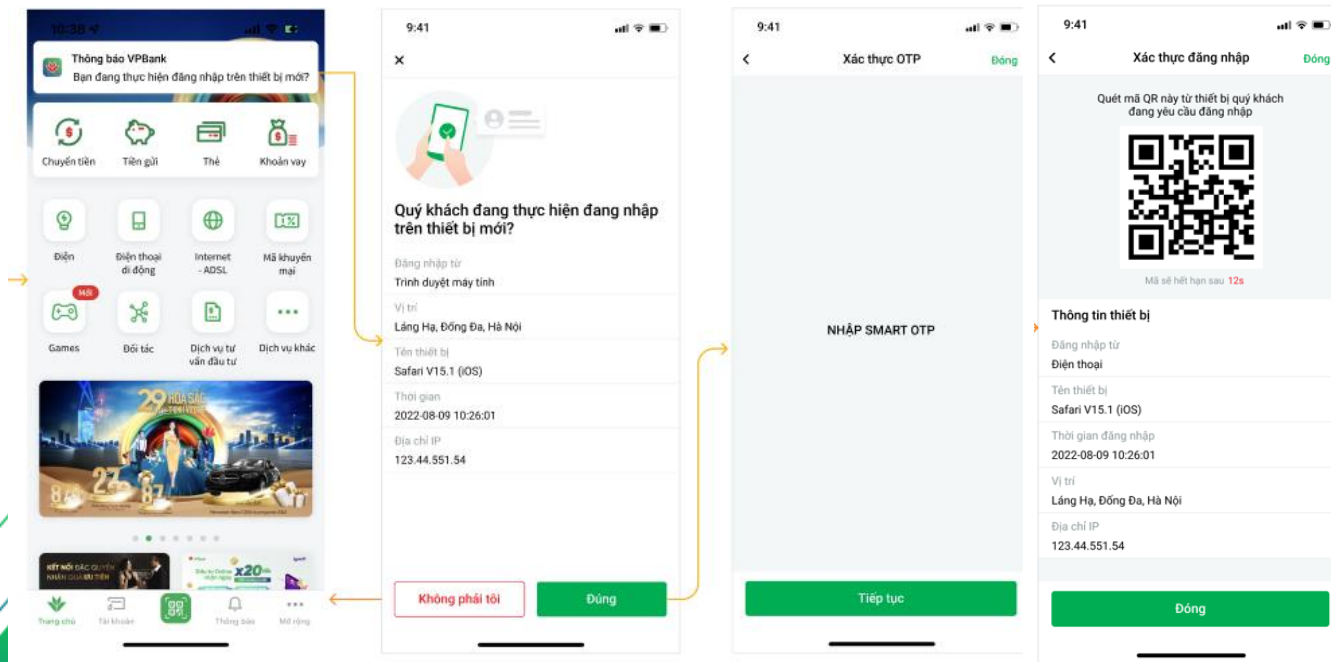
10:38

Thông báo VPBank
Bạn đang thực hiện đăng nhập trên thiết bị mới?

Chuyển tiền
Tiền gửi
Thẻ
Khoản vay

Điện
Điện thoại di động
Internet - ADSL
Mã khuyến mại

Mới
Games
Đối tác
Dịch vụ tư vấn đầu tư
Dịch vụ khác

29

Trang chủ
Tài khoản
Thông báo
Mở rộng

9:41

×

Quý khách đang thực hiện đang nhập trên thiết bị mới?

Đăng nhập từ
Trình duyệt máy tính

Vị trí
Láng Hạ, Đống Đa, Hà Nội

Tên thiết bị
Safari V15.1 (iOS)

Thời gian
2022-08-09 10:26:01

Địa chỉ IP
123.44.551.54

Không phải tôi
Đúng

9:41

Xác thực OTP
Đóng

NHẬP SMART OTP

Tiếp tục

9:41

Xác thực đăng nhập
Đóng

Quét mã QR này từ thiết bị quý khách đang yêu cầu đăng nhập

Mã sẽ hết hạn sau 12s

Thông tin thiết bị

Đăng nhập từ
Điện thoại

Tên thiết bị
Safari V15.1 (iOS)

Thời gian đăng nhập
2022-08-09 10:26:01

Vị trí
Láng Hạ, Đống Đa, Hà Nội

Địa chỉ IP
123.44.551.54

Đóng